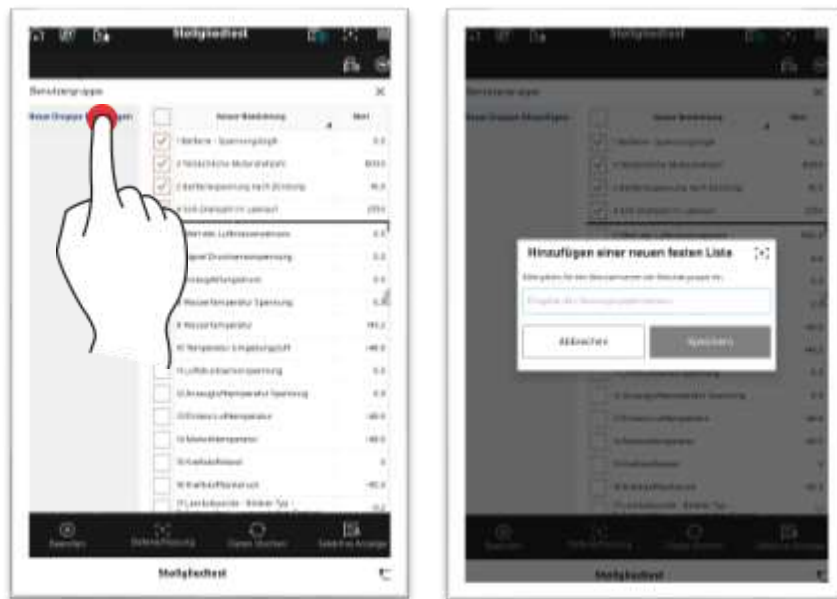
Steilgleittest

Benutzergruppe

Neue Gruppe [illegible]

Name Bezeichnung

Wert

1 Batterie - Spannungsgröße

2 Tatsächliche Motordrehzahl

3 Batteriespannung nach Zündung

4 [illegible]

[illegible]

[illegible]

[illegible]

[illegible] Wassertemperatur Spannung

9 Wassertemperatur

10 Temperatur Umgebungsluft

11 Lufttemperaturspannung

12 Ansauglufttemperatur Spannung

13 Einlasslufttemperatur

14 Motoröltemperatur

15 Kraftstoffdruck

16 Kraftstoffdruck

17 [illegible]

Speichern

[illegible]

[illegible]

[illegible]

Steilgleittest

Steilgleittest

Benutzergruppe

Neue Gruppe hinzufügen

Hinzufügen einer neuen festen Liste

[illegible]

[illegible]

Abbrechen

Speichern

Steilgleittest